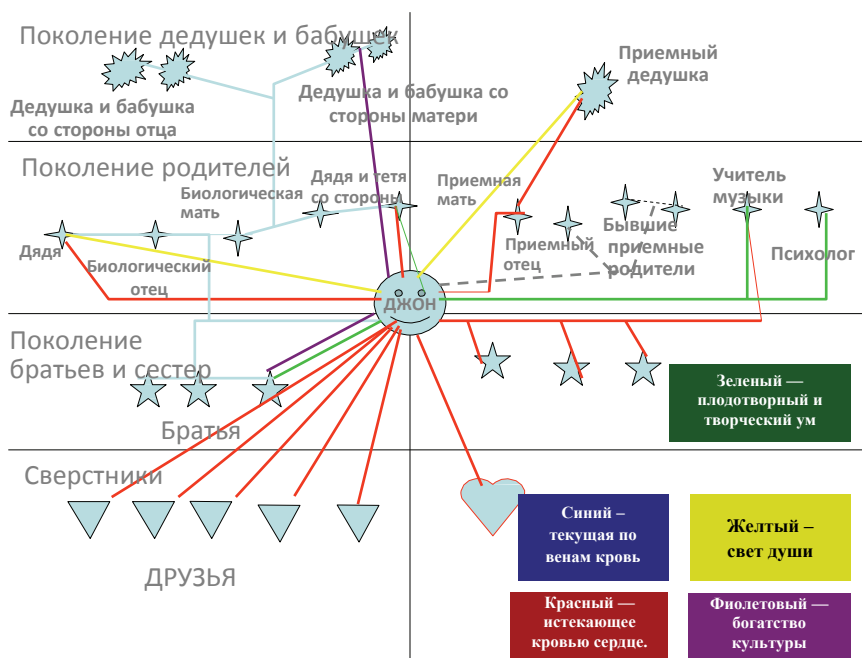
Поколение дедушек и бабушек

Дедушка и бабушка со стороны отца

Дедушка и бабушка со стороны матери

Приемный дедушка

Поколение родителей

Биологическая мать

Дядя и тетя со стороны

Приемная мать

Учитель музыки

Дядя

Биологический отец

Приемный отец

Бывшие приемные родители

Психолог

ДЖОН

Поколение братьев и сестер

Братья

Зеленый — плодотворный и творческий ум

Сверстники

ДРУЗЬЯ

Синий – текущая по венам кровь

Желтый – свет души

Красный — истекающее кровью сердце.

Фиолетовый — богатство культуры